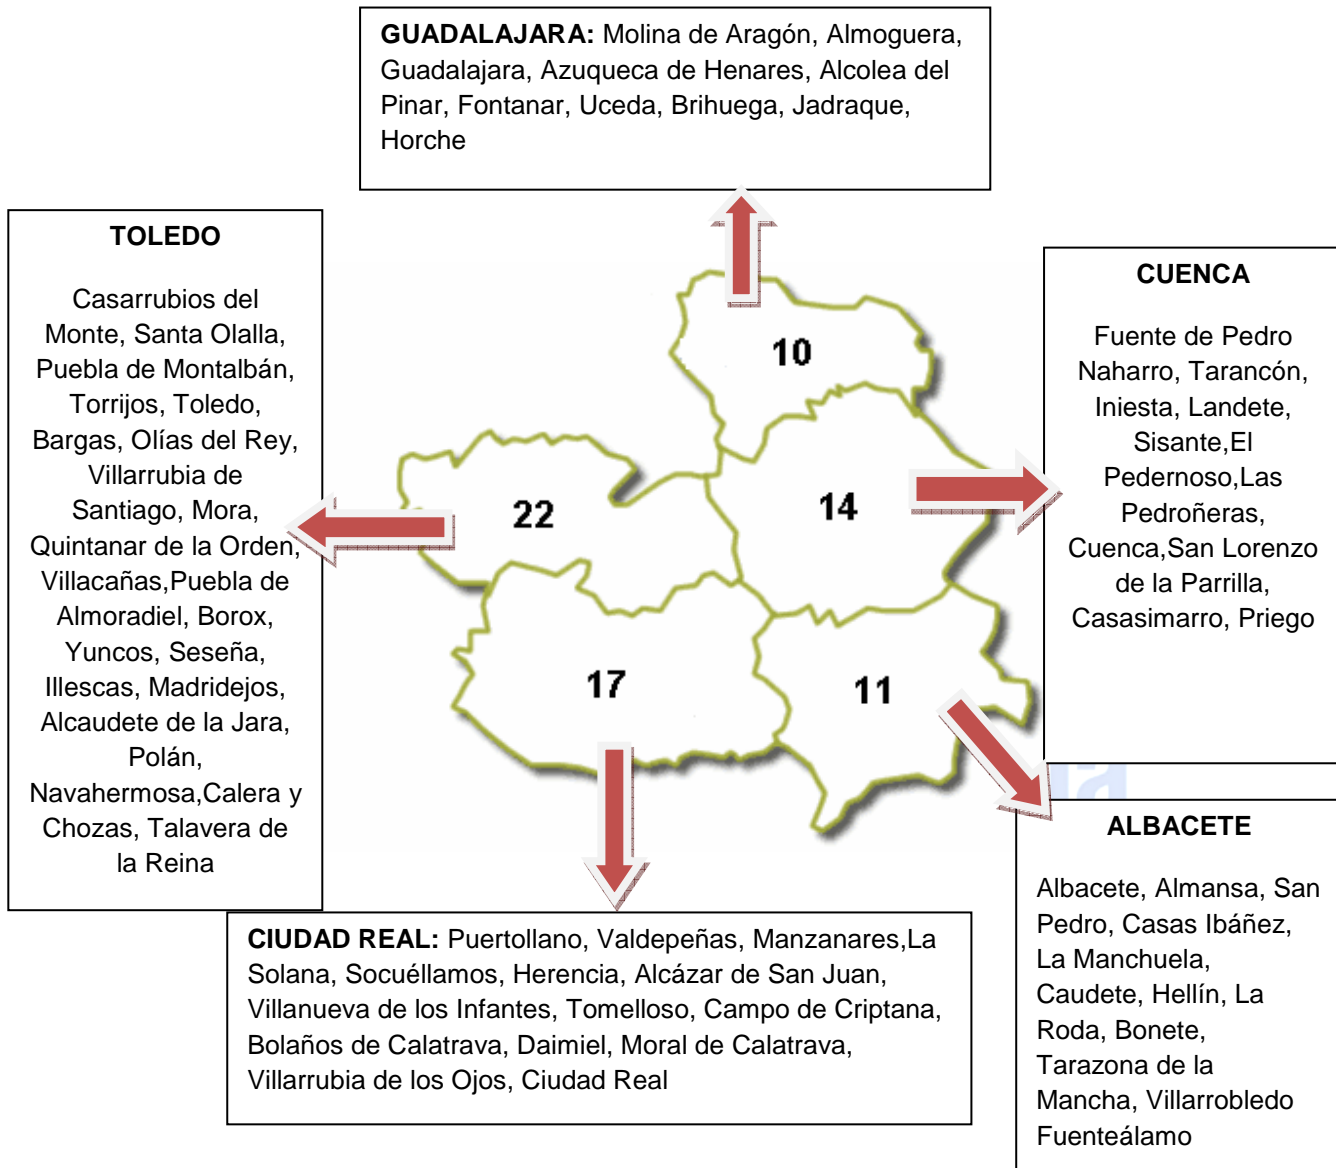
**GUADALAJARA:** Molina de Aragón, Almoguera, Guadalajara, Azuqueca de Henares, Alcolea del Pinar, Fontanar, Uceda, Brihuega, Jadraque, Horche

**TOLEDO**

Casarrubios del Monte, Santa Olalla, Puebla de Montalbán, Torrijos, Toledo, Bargas, Olías del Rey, Villarrubia de Santiago, Mora, Quintanar de la Orden, Villacañas,Puebla de Almoradiel, Borox, Yuncos, Seseña, Illescas, Madridejos, Alcaudete de la Jara, Polán, Navahermosa,Calera y Chozas, Talavera de la Reina

10

22

14

17

11

**CUENCA**

Fuente de Pedro Naharro, Tarancón, Iniesta, Landete, Sisante,El Pedernoso,Las Pedroñeras, Cuenca,San Lorenzo de la Parrilla, Casasimarro, Priego

**ALBACETE**

Albacete, Almansa, San Pedro, Casas Ibáñez, La Manchuela, Caudete, Hellín, La Roda, Bonete, Tarazona de la Mancha, Villarrobledo Fuenteálamo

**CIUDAD REAL:** Puertollano, Valdepeñas, Manzanares,La Solana, Socuéllamos, Herencia, Alcázar de San Juan, Villanueva de los Infantes, Tomelloso, Campo de Criptana, Bolaños de Calatrava, Daimiel, Moral de Calatrava, Villarrubia de los Ojos, Ciudad Real